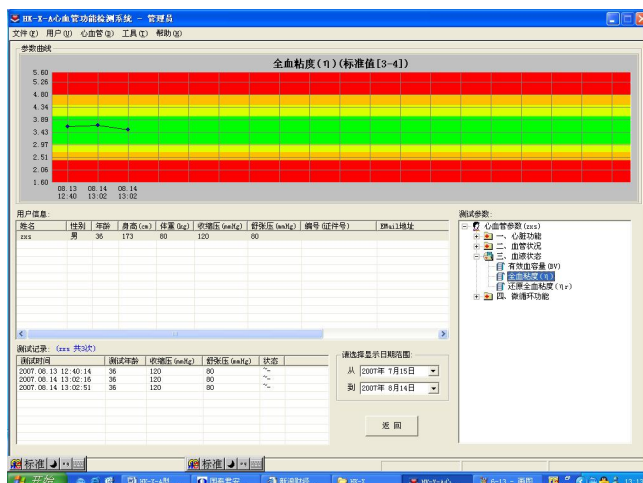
HK-X-A心血管功能检测系统 - 管理员

文件(F) 用户(U) 心血管(H) 工具(T) 帮助(H)

参数曲线

全血粘度(η)(标准值[3-4])

5.60
5.26
4.80
4.34
3.89
3.43
2.97
2.51
2.06
1.60

08.13 12:40
08.14 13:02
08.14 13:02

用户信息:

| 姓名 | 性别 | 年龄 | 身高(cm) | 体重(kg) | 收缩压(mmHg) | 舒张压(mmHg) | 编号(证件号) | EMail地址 |
|---|---|---|---|---|---|---|---|---|
| zxs | 男 | 36 | 173 | 80 | 120 | 80 | | |

测试参数:

心血管参数(zxs)
一、心脏功能
二、血管状况
三、血液状态
有效血容量(BV)
全血粘度(η)
还原全血粘度(ηr)
四、微循环功能

测试记录: (zxs 共3次)

| 测试时间 | 测试年龄 | 收缩压(mmHg) | 舒张压(mmHg) | 状态 |
|---|---|---|---|---|
| 2007.08.13 12:40:14 | 36 | 120 | 80 | ~ |
| 2007.08.14 13:02:16 | 36 | 120 | 80 | ~ |
| 2007.08.14 13:02:51 | 36 | 120 | 80 | ~ |

请选择显示日期范围:
从 2007年 7月15日
到 2007年 8月14日

返 回

标准
标准

开始
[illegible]